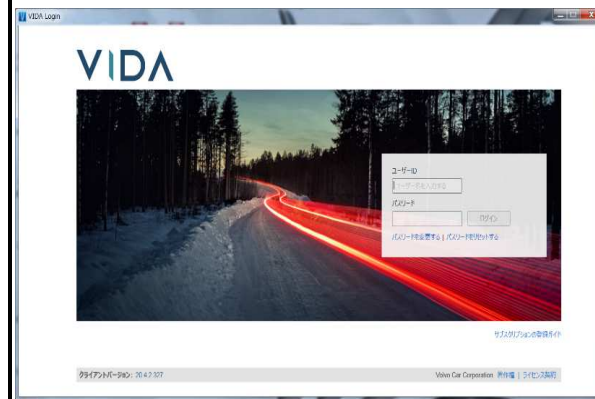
VIDA Login

VIDA

ユーザーID
ユーザー名を入力する
パスワード
ログイン
パスワードを変更する | パスワードをリセットする

サブスクリプションの取得ガイド

クライアントバージョン: 20.4.2.327

Volvo Car Corporation 著作権 | ライセンス契約